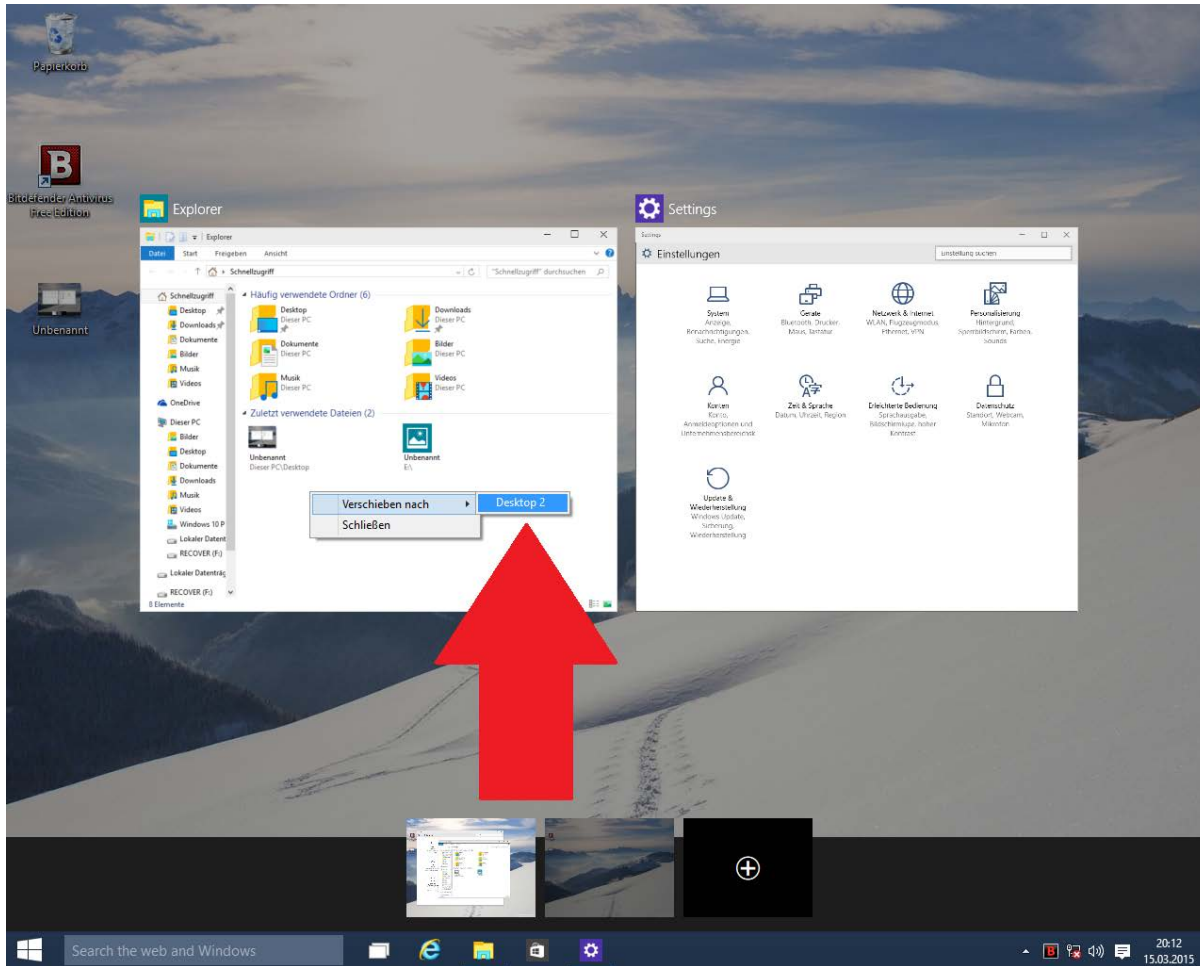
Papierkorb

Bitdefender Antivirus Free Edition

Unbenannt

Explorer

Explorer

Datei Start Freigeben Ansicht

Schnellzugriff

"Schnellzugriff" durchsuchen

Schnellzugriff
Desktop
Downloads
Dokumente
Bilder
Musik
Videos
OneDrive
Dieser PC
Bilder
Desktop
Dokumente
Downloads
Musik
Videos
Windows 10 P
Lokaler Datent
RECOVER (F:)
Lokaler Datenträg
RECOVER (F:)
8 Elemente

Häufig verwendete Ordner (6)

Desktop
Dieser PC

Downloads
Dieser PC

Dokumente
Dieser PC

Bilder
Dieser PC

Musik
Dieser PC

Videos
Dieser PC

Zuletzt verwendete Dateien (2)

Unbenannt
Dieser PC\Desktop

Unbenannt
E:\

Verschieben nach
Schließen

Desktop 2

Settings

Settings

Einstellungen

Einstellung suchen

System
Anzeige, Benachrichtigungen, Suche, Energie

Geräte
Bluetooth, Drucker, Maus, Tastatur

Netzwerk & Internet
WLAN, Flugzeugmodus, Ethernet, VPN

Personalisierung
Hintergrund, Sperrbildschirm, Farben, Sounds

Konten
Konto, Anmeldeoptionen und Unternehmensbereich

Zeit & Sprache
Datum, Uhrzeit, Region

Erleichterte Bedienung
Sprachausgabe, Bildschirmlupe, hoher Kontrast

Datenschutz
Standort, Webcam, Mikrofon

Update & Wiederherstellung
Windows Update, Sicherung, Wiederherstellung

Search the web and Windows

20:12
15.03.2015